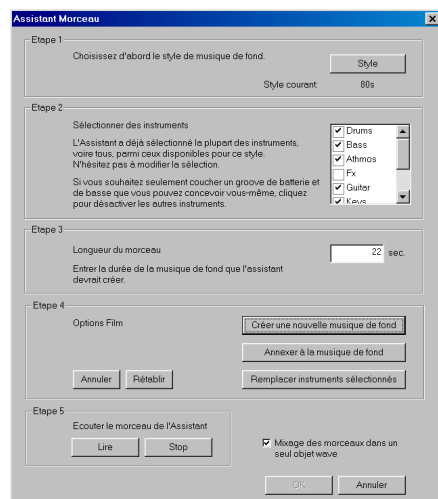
Assistant Morceau

Etape 1

Choisissez d'abord le style de musique de fond.

Style

Style courant: 80s

Etape 2

Sélectionner des instruments

L'Assistant a déjà sélectionné la plupart des instruments, voire tous, parmi ceux disponibles pour ce style. N'hésitez pas à modifier la sélection.

Si vous souhaitez seulement coucher un groove de batterie et de basse que vous pouvez concevoir vous-même, cliquez pour désactiver les autres instruments.

Drums
Bass
Athmos
Fx
Guitar
Keys

Etape 3

Longueur du morceau

22 sec.

Entrer la durée de la musique de fond que l'assistant devrait créer.

Etape 4

Options Film

Créer une nouvelle musique de fond

Annexer à la musique de fond

Annuler

Rétablir

Remplacer instruments sélectionnés

Etape 5

Ecouter le morceau de l'Assistant

Lire

Stop

Mixage des morceaux dans un seul objet wave

OK

Annuler